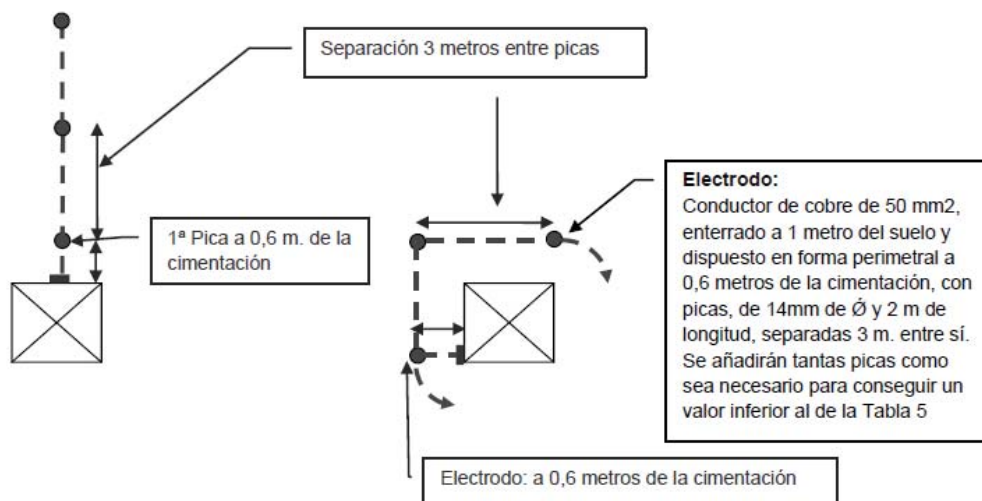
Separación 3 metros entre picas

1ª Pica a 0,6 m. de la cimentación

Electrodo:
Conductor de cobre de 50 mm2, enterrado a 1 metro del suelo y dispuesto en forma perimetral a 0,6 metros de la cimentación, con picas, de 14mm de Ø y 2 m de longitud, separadas 3 m. entre sí. Se añadirán tantas picas como sea necesario para conseguir un valor inferior al de la Tabla 5

Electrodo: a 0,6 metros de la cimentación